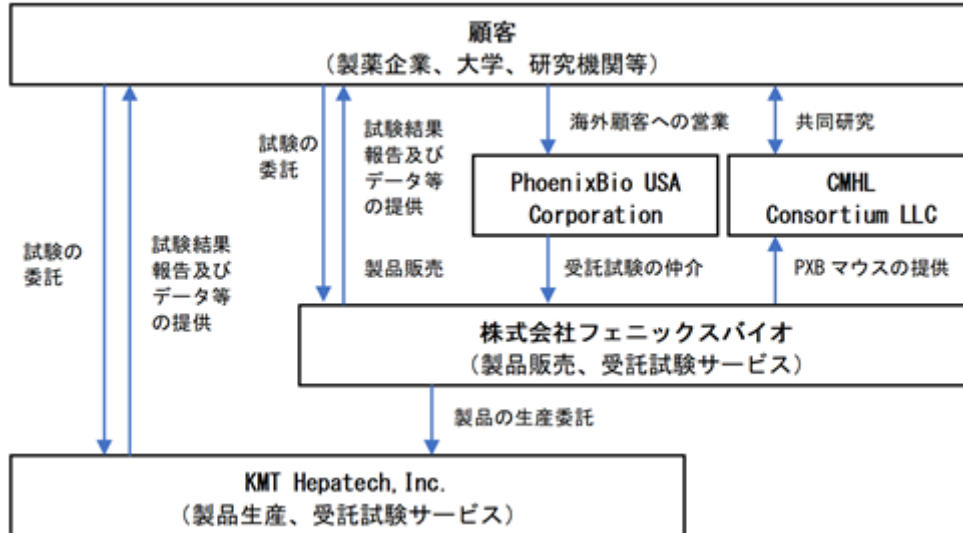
顧客
（製薬企業、大学、研究機関等）

試験の委託

試験結果報告及びデータ等の提供

試験の委託

試験結果報告及びデータ等の提供

製品販売

海外顧客への営業

共同研究

PhoenixBio USA Corporation

CMHL Consortium LLC

受託試験の仲介

PXB マウスの提供

株式会社フェニックスバイオ
（製品販売、受託試験サービス）

製品の生産委託

KMT Hepatech, Inc.
（製品生産、受託試験サービス）